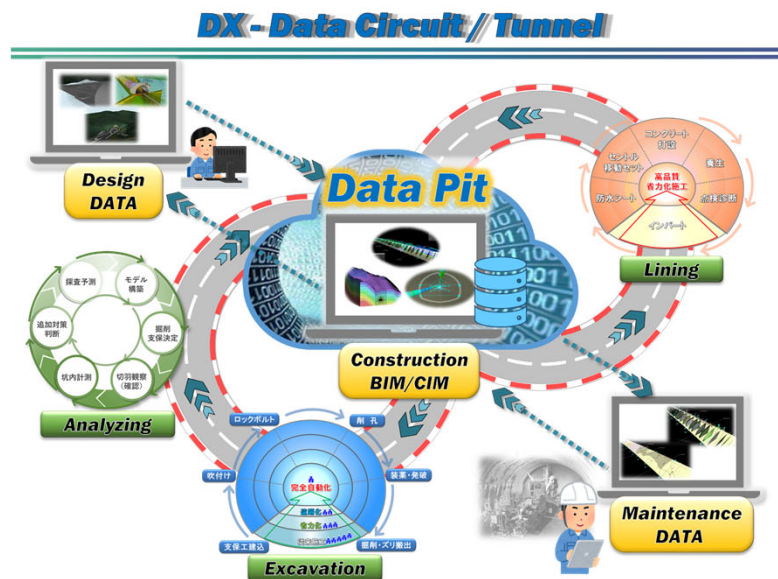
DX - Data Circuit / Tunnel

Design DATA

Data Pit

Construction BIM/CIM

コンクリート打設
養生
点検診断
インバート
防水シート
セントル移動セット
高品質省力化施工

Lining

探査予測
モデル構築
掘削支保決定
切羽観察(確認)
坑内計測
追加対策判断

Analyzing

ロックボルト
削孔
装薬・発破
掘削・ズリ搬出
支保工建込
吹付け
完全自動化
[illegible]
省力化
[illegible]

Excavation

Maintenance DATA